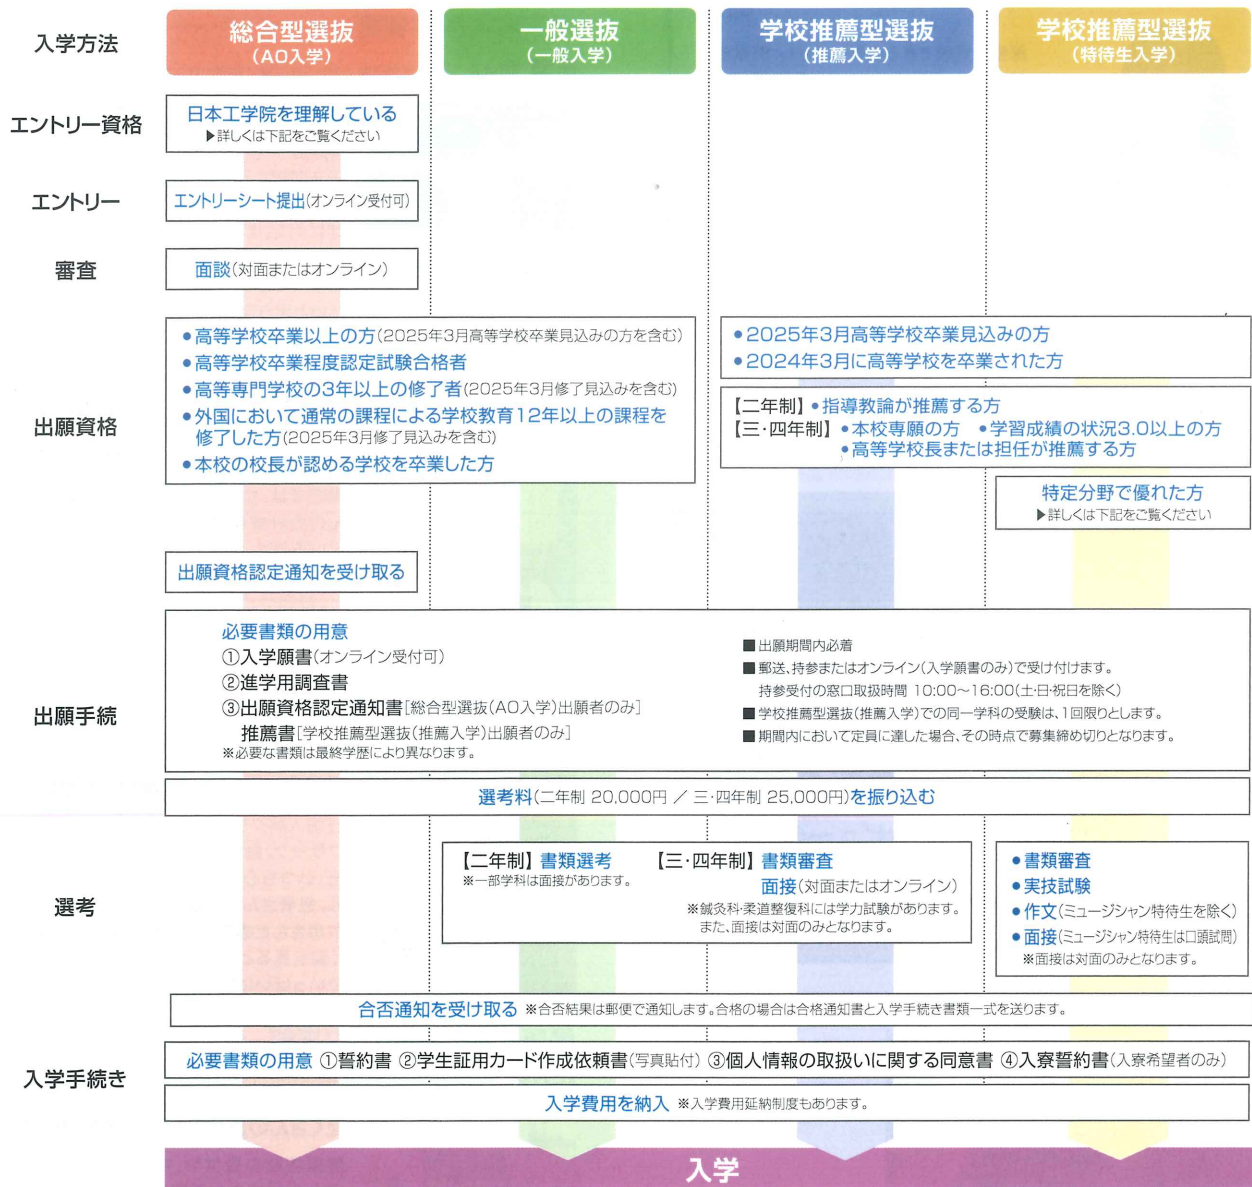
入学方法

総合型選抜
（AO入学）

一般選抜
（一般入学）

学校推薦型選抜
（推薦入学）

学校推薦型選抜
（特待生入学）

エントリー資格

日本工学院を理解している
▶詳しくは下記をご覧ください

エントリー

エントリーシート提出（オンライン受付可）

審査

面談（対面またはオンライン）

出願資格

●高等学校卒業以上の方（2025年3月高等学校卒業見込みの方を含む）
●高等学校卒業程度認定試験合格者
●高等専門学校の3年以上の修了者（2025年3月修了見込みを含む）
●外国において通常の課程による学校教育12年以上の課程を修了した方（2025年3月修了見込みを含む）
●本校の校長が認める学校を卒業した方

●2025年3月高等学校卒業見込みの方
●2024年3月に高等学校を卒業された方

【二年制】●指導教諭が推薦する方
【三・四年制】●本校専願の方　●学習成績の状況3.0以上の方
●高等学校長または担任が推薦する方

特定分野で優れた方
▶詳しくは下記をご覧ください

出願資格認定通知を受け取る

出願手続

必要書類の用意
①入学願書（オンライン受付可）
②進学用調査書
③出願資格認定通知書［総合型選抜（AO入学）出願者のみ］
推薦書［学校推薦型選抜（推薦入学）出願者のみ］
※必要な書類は最終学歴により異なります。

■出願期間内必着
■郵送、持参またはオンライン（入学願書のみ）で受け付けます。
持参受付の窓口取扱時間 10:00〜16:00（土・日・祝日を除く）
■学校推薦型選抜（推薦入学）での同一学科の受験は、1回限りとします。
■期間内において定員に達した場合、その時点で募集締め切りとなります。

選考料（二年制 20,000円 ／ 三・四年制 25,000円）を振り込む

選考

【二年制】書類選考
※一部学科は面接があります。

【三・四年制】書類審査
面接（対面またはオンライン）
※鍼灸科・柔道整復科には学力試験があります。
また、面接は対面のみとなります。

●書類審査
●実技試験
●作文（ミュージシャン特待生を除く）
●面接（ミュージシャン特待生は口頭試問）
※面接は対面のみとなります。

合否通知を受け取る ※合否結果は郵便で通知します。合格の場合は合格通知書と入学手続き書類一式を送ります。

入学手続き

必要書類の用意 ①誓約書 ②学生証用カード作成依頼書（写真貼付） ③個人情報の取扱いに関する同意書 ④入寮誓約書（入寮希望者のみ）

入学費用を納入 ※入学費用延納制度もあります。

入学